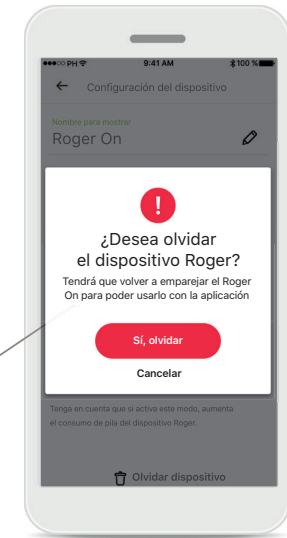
●●●○○ PH 9:41 AM 100 %

Configuración del dispositivo

Nombre para mostrar
Roger On

!
¿Desea olvidar el dispositivo Roger?
Tendrá que volver a emparejar el Roger On para poder usarlo con la aplicación

Sí, olvidar

Cancelar

Tenga en cuenta que si activa este modo, aumenta el consumo de pila del dispositivo Roger.

Olvidar dispositivo